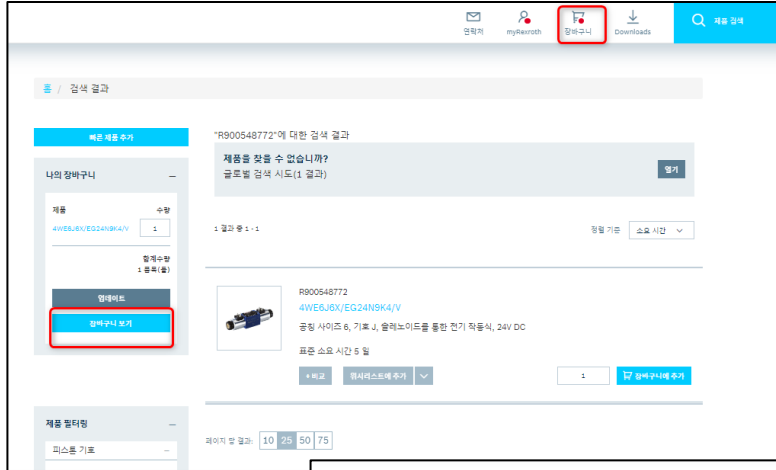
연락처 myRexroth 장바구니 Downloads 제품 검색

홈 / 검색 결과

빠른 제품 추가

나의 장바구니 –

제품 수량
4WE6J6X/EG24N9K4/V 1

합계수량
1 품목(들)

업데이트

장바구니 보기

"R900548772"에 대한 검색 결과

제품을 찾을 수 없습니까?
글로벌 검색 시도(1 결과)

열기

1 결과 중 1 - 1

정렬 기준 소요 시간

R900548772
4WE6J6X/EG24N9K4/V
공칭 사이즈 6, 기호 J, 솔레노이드를 통한 전기 작동식, 24V DC

표준 소요 시간 5 일

+ 비교 위시리스트에 추가

1 장바구니에 추가

제품 필터링 –

피스톤 기호 –

페이지 당 결과: 10 25 50 75